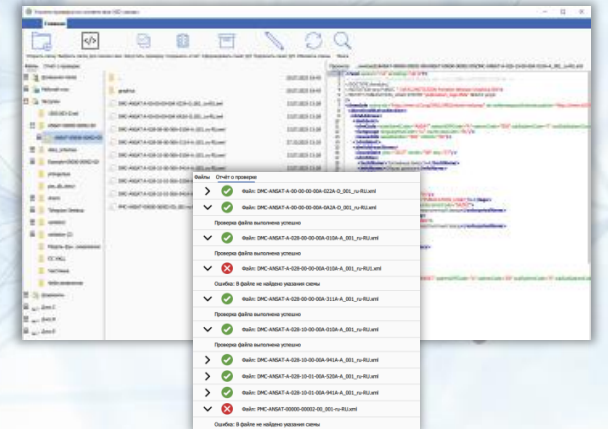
Файлы Отчёт о проверке

Файл: DMC-ANSAT-A-00-00-00-00A-022A-D_001_ru-RU.xml

Файл: DMC-ANSAT-A-00-00-00-00A-042A-D_001_ru-RU.xml

Проверка файла выполнена успешно

Файл: DMC-ANSAT-A-028-00-00-00A-010A-A_001_ru-RU.xml

Файл: DMC-ANSAT-A-028-00-00-00A-010A-A_001_ru-RU1.xml

Ошибка: В файле не найдено указания схемы

Файл: DMC-ANSAT-A-028-00-00-00A-311A-A_001_ru-RU.xml

Проверка файла выполнена успешно

Файл: DMC-ANSAT-A-028-10-00-00A-010A-A_001_ru-RU.xml

Проверка файла выполнена успешно

Файл: DMC-ANSAT-A-028-10-00-00A-941A-A_001_ru-RU.xml

Файл: DMC-ANSAT-A-028-10-01-00A-520A-A_001_ru-RU.xml

Файл: DMC-ANSAT-A-028-10-01-00A-941A-A_001_ru-RU.xml

Файл: PMC-ANSAT-00000-00002-00_001_ru-RU.xml

Ошибка: В файле не найдено указания схемы